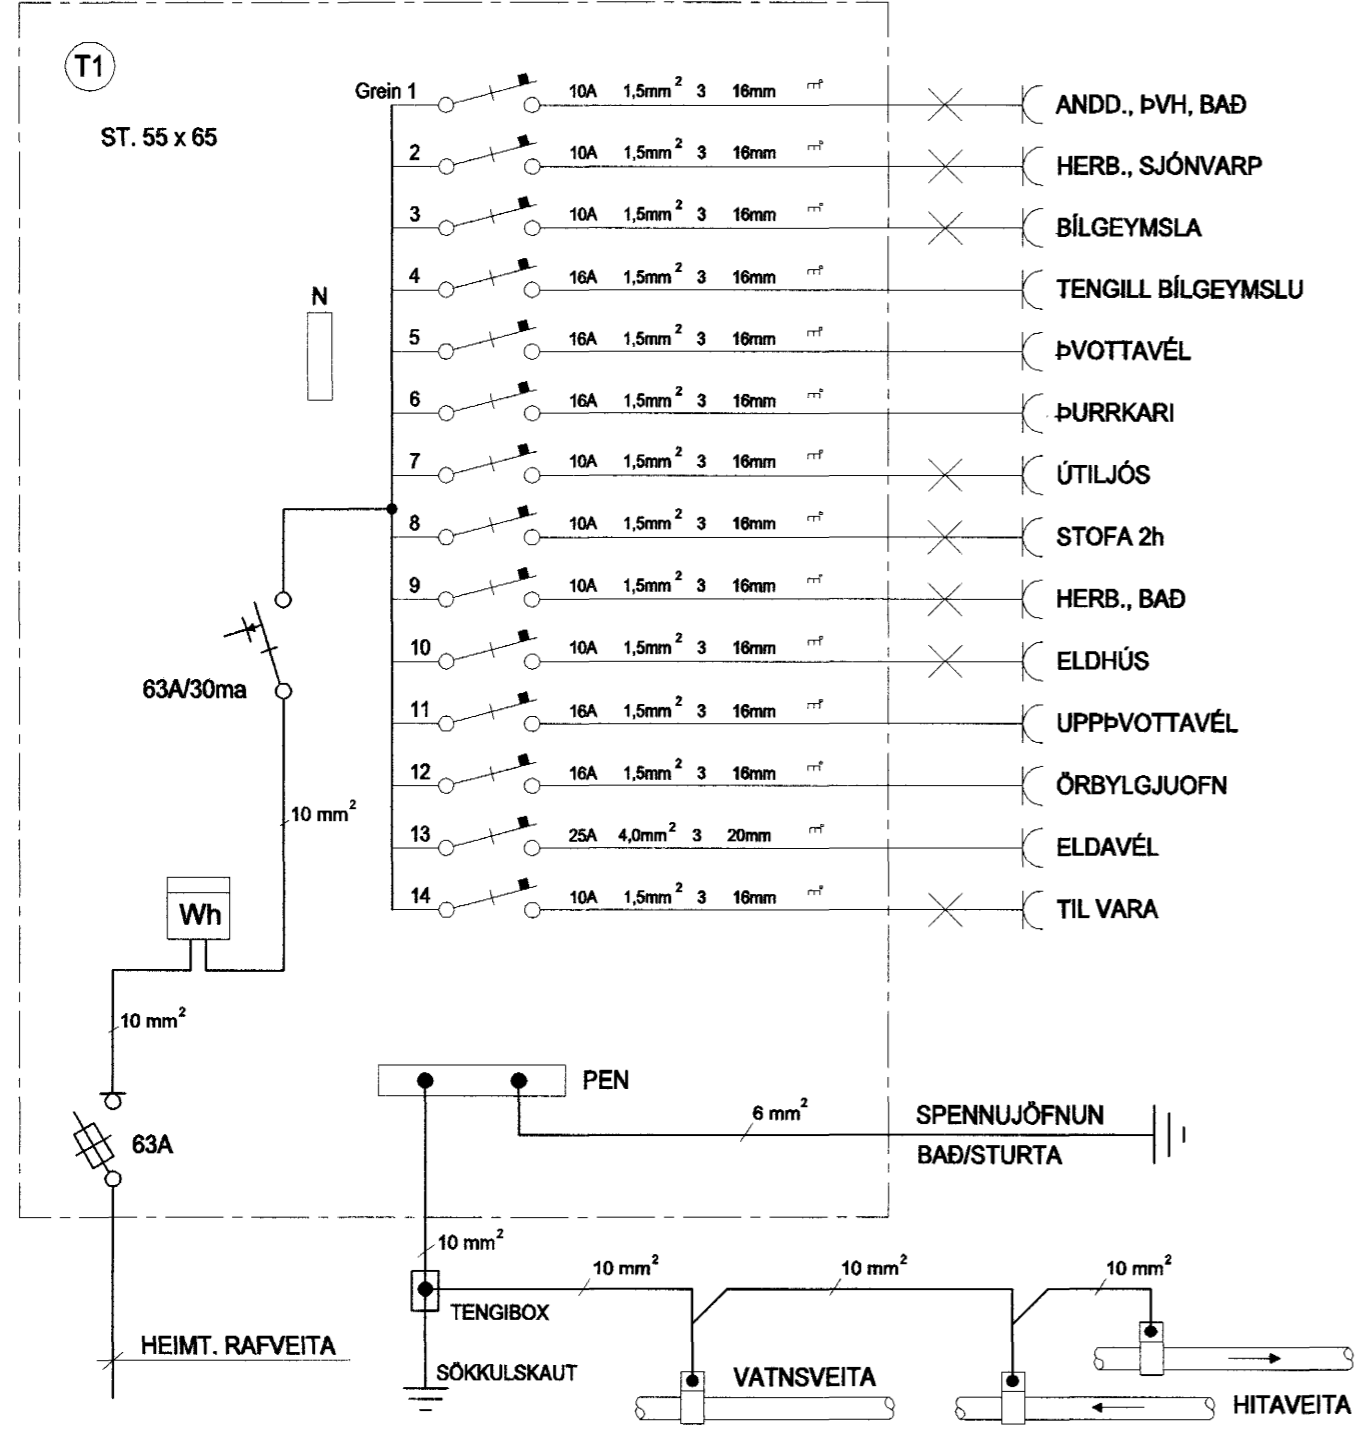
T1

ST. 55 x 65

Grein 1 10A 1,5mm$^2$ 3 16mm ANDD., ÞVH, BAÐ
2 10A 1,5mm$^2$ 3 16mm HERB., SJÓNVARP
3 10A 1,5mm$^2$ 3 16mm BÍLGEYMSLA
4 16A 1,5mm$^2$ 3 16mm TENGILL BÍLGEYMSLU
5 16A 1,5mm$^2$ 3 16mm ÞVOTTAVÉL
6 16A 1,5mm$^2$ 3 16mm ÞURRKARI
7 10A 1,5mm$^2$ 3 16mm ÚTILJÓS
8 10A 1,5mm$^2$ 3 16mm STOFA 2h
9 10A 1,5mm$^2$ 3 16mm HERB., BAÐ
10 10A 1,5mm$^2$ 3 16mm ELDHÚS
11 16A 1,5mm$^2$ 3 16mm UPPÞVOTTAVÉL
12 16A 1,5mm$^2$ 3 16mm ÖRBYLGJUOFN
13 25A 4,0mm$^2$ 3 20mm ELDAVÉL
14 10A 1,5mm$^2$ 3 16mm TIL VARA

N

63A/30ma

10 mm$^2$

Wh

10 mm$^2$

63A

PEN

6 mm$^2$

SPENNUJÖFNUN
BAÐ/STURTA

10 mm$^2$

10 mm$^2$

10 mm$^2$

10 mm$^2$

TENGIBOX

HEIMT. RAFVEITA

SÖKKULSKAUT

VATNSVEITA

HITAVEITA